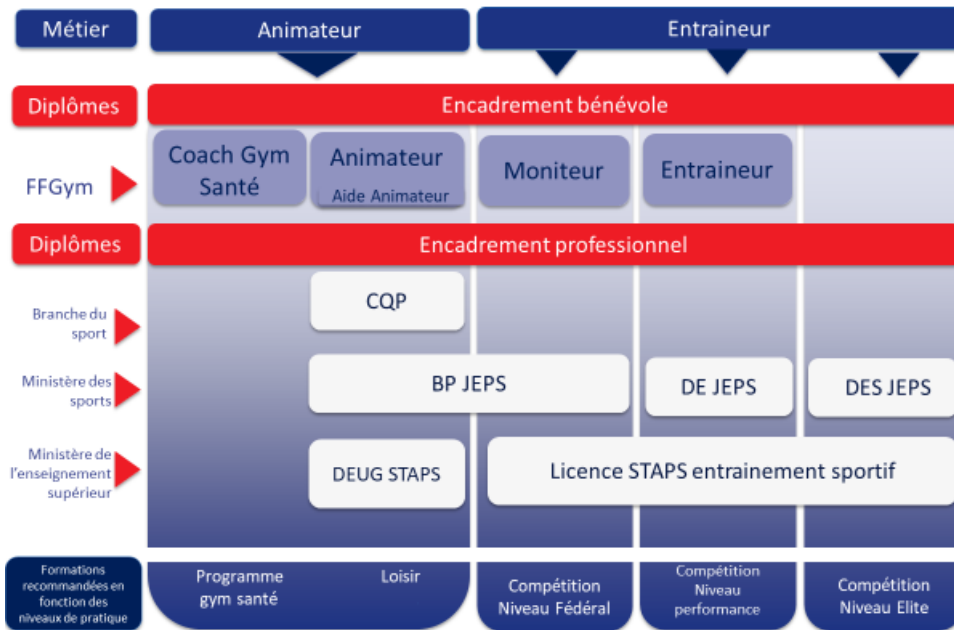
Métier

Animateur

Entraineur

Diplômes

Encadrement bénévole

FFGym

Coach Gym Santé

Animateur

Aide Animateur

Moniteur

Entraineur

Diplômes

Encadrement professionnel

Branche du sport

CQP

Ministère des sports

BP JEPS

DE JEPS

DES JEPS

Ministère de l'enseignement supérieur

DEUG STAPS

Licence STAPS entrainement sportif

Formations recommandées en fonction des niveaux de pratique

Programme gym santé

Loisir

Compétition Niveau Fédéral

Compétition Niveau performance

Compétition Niveau Elite